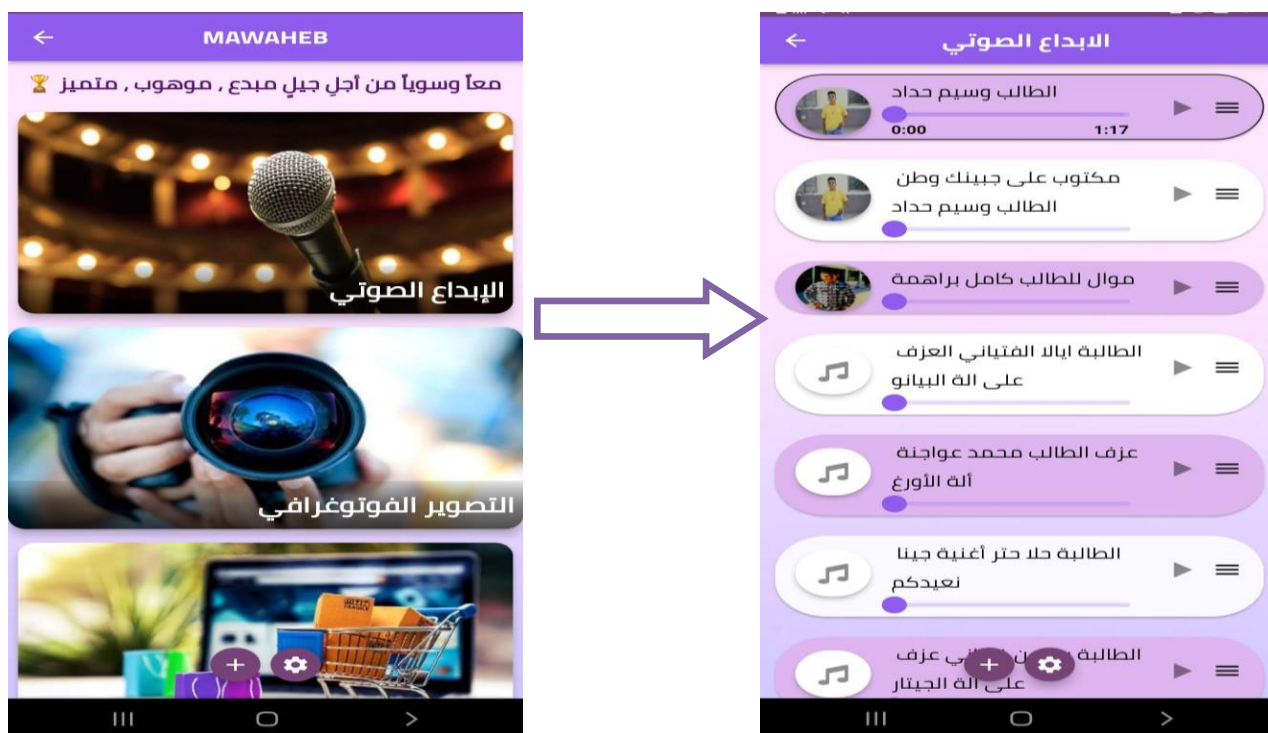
MAWAHEB

معاً وسوياً من أجلِ جيلٍ مبدع , موهوب , متميز

الإبداع الصوتي

التصوير الفوتوغرافي

الابداع الصوتي

الطالب وسيم حداد
0:00 1:17

مكتوب على جبينك وطن
الطالب وسيم حداد

موال للطالب كامل براهمة

الطالبة ايالا الفتياني العزف على الة البيانو

عزف الطالب محمد عواجنة ألة الأورغ

الطالبة حلا حتر أغنية جينا نعيدكم

الطالبة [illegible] عزف على الة الجيتار